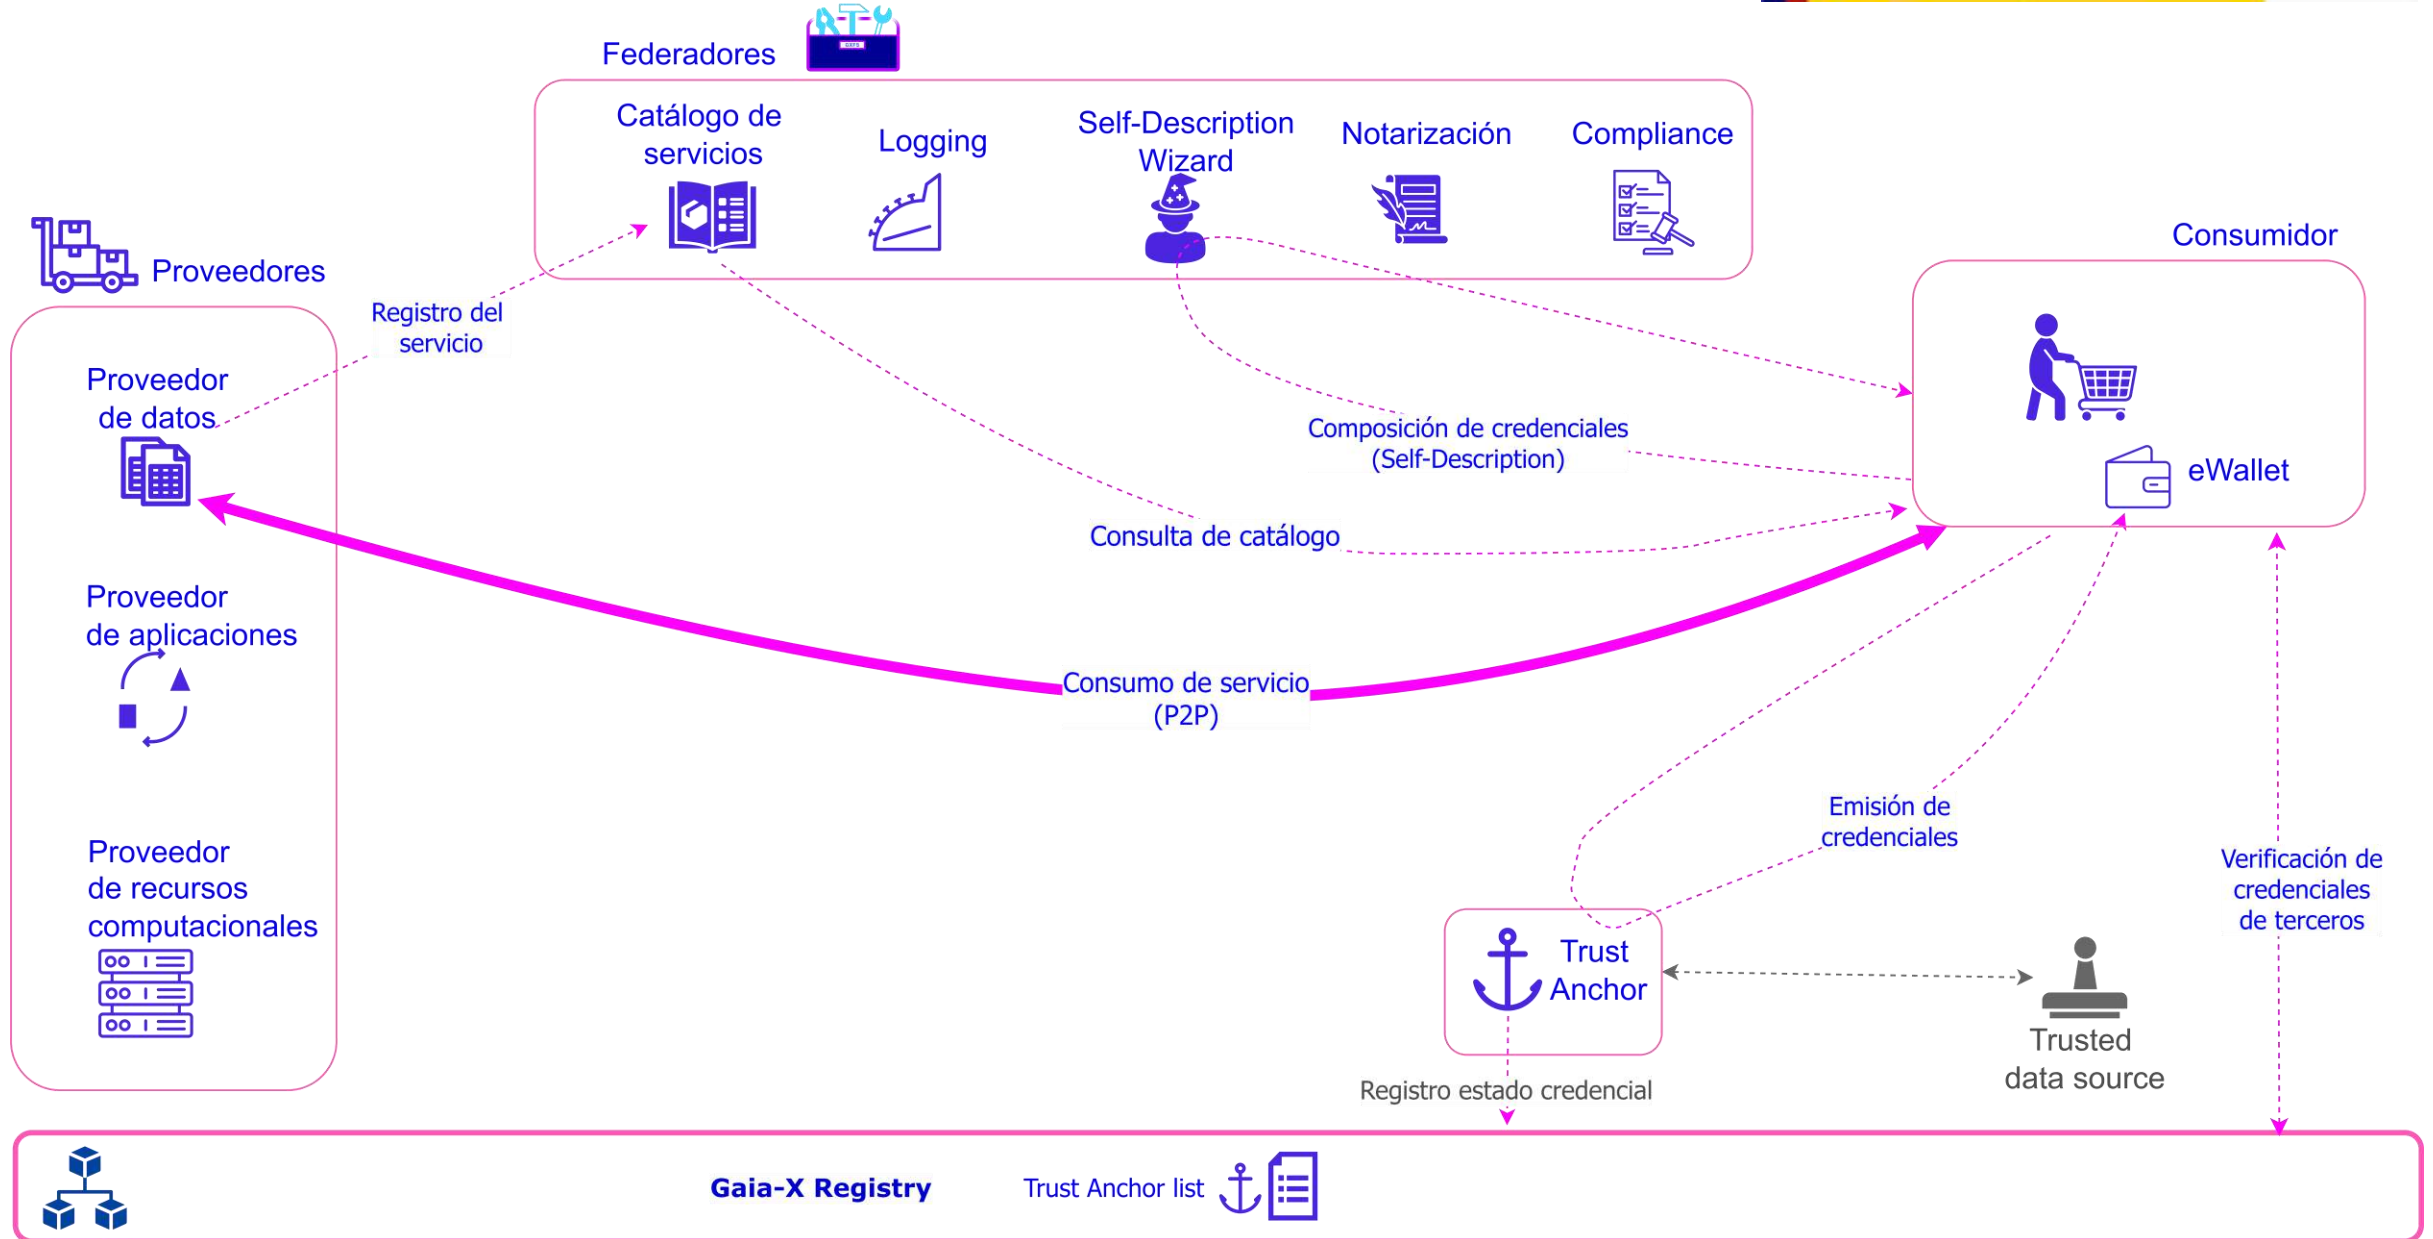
Federadores

Catálogo de servicios

Logging

Self-Description Wizard

Notarización

Compliance

Proveedores

Registro del servicio

Consumidor

Proveedor de datos

eWallet

Composición de credenciales (Self-Description)

Consulta de catálogo

Proveedor de aplicaciones

Consumo de servicio (P2P)

Proveedor de recursos computacionales

Emisión de credenciales

Verificación de credenciales de terceros

Trust Anchor

Trusted data source

Registro estado credencial

Gaia-X Registry

Trust Anchor list